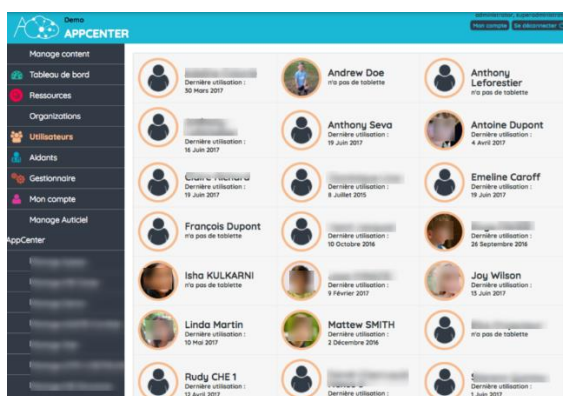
Demo
APPCENTER

Mon compte | Se déconnecter

Manage content
Tableau de bord
Ressources
Organizations
Utilisateurs
Aidants
Gestionnaire
Mon compte
Manage Auticiel
AppCenter

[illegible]
Dernière utilisation :
30 Mars 2017

Andrew Doe
n'a pas de tablette

Anthony Leforestier
n'a pas de tablette

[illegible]
Dernière utilisation :
16 Juin 2017

Anthony Seva
Dernière utilisation :
19 Juin 2017

Antoine Dupont
Dernière utilisation :
4 Avril 2017

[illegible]
Dernière utilisation :
19 Juin 2017

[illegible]
Dernière utilisation :
8 Juillet 2015

Emeline Caroff
Dernière utilisation :
19 Juin 2017

François Dupont
n'a pas de tablette

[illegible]
Dernière utilisation :
10 Octobre 2016

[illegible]
Dernière utilisation :
26 Septembre 2016

Isha KULKARNI
n'a pas de tablette

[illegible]
Dernière utilisation :
9 Février 2017

Joy Wilson
Dernière utilisation :
15 Juin 2017

Linda Martin
Dernière utilisation :
10 Mai 2017

Mattew SMITH
Dernière utilisation :
2 Décembre 2016

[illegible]
n'a pas de tablette

Rudy CHE 1
Dernière utilisation :
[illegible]

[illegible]
Dernière utilisation :
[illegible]

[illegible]
Dernière utilisation :
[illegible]